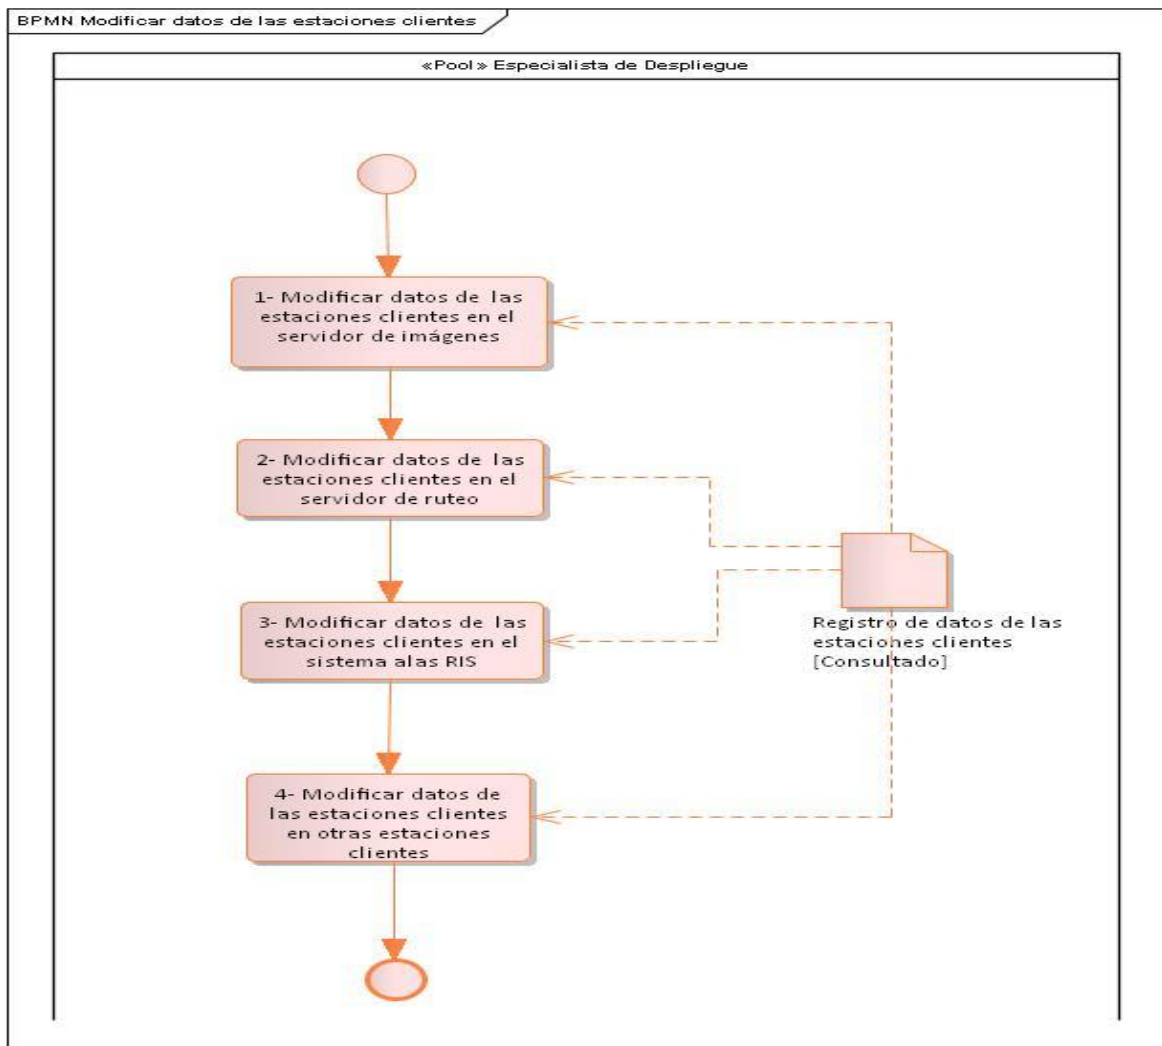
BPMN Modificar datos de las estaciones clientes

«Pool» Especialista de Despliegue

1- Modificar datos de las estaciones clientes en el servidor de imágenes

2- Modificar datos de las estaciones clientes en el servidor de ruteo

3- Modificar datos de las estaciones clientes en el sistema alas RIS

4- Modificar datos de las estaciones clientes en otras estaciones clientes

Registro de datos de las estaciones clientes [Consultado]